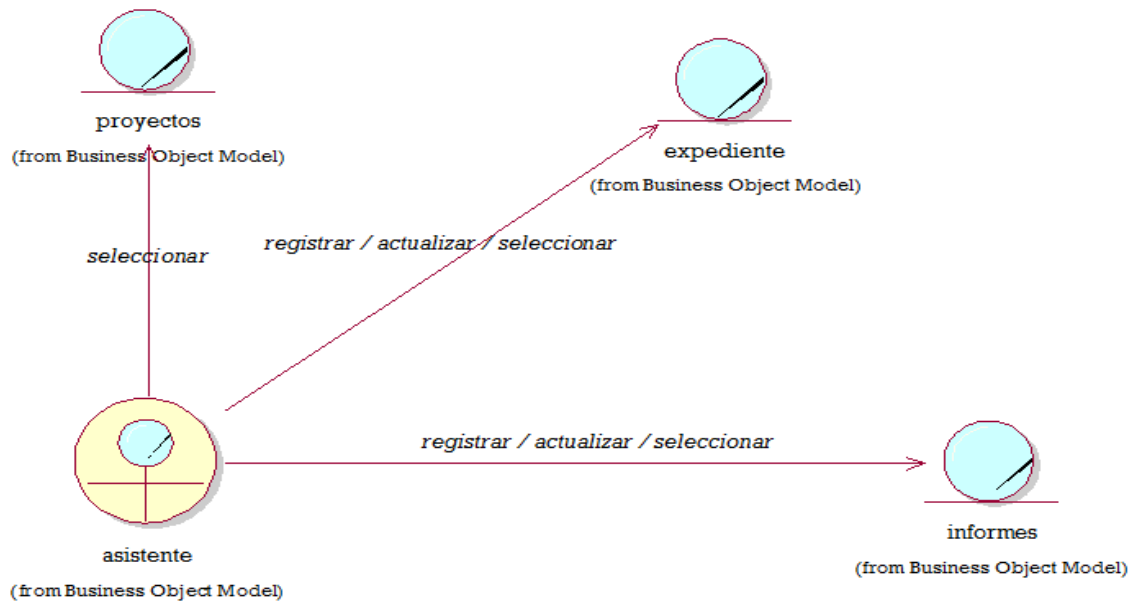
proyectos
(from Business Object Model)

expediente
(from Business Object Model)

seleccionar

registrar / actualizar / seleccionar

registrar / actualizar / seleccionar

asistente
(from Business Object Model)

informes
(from Business Object Model)